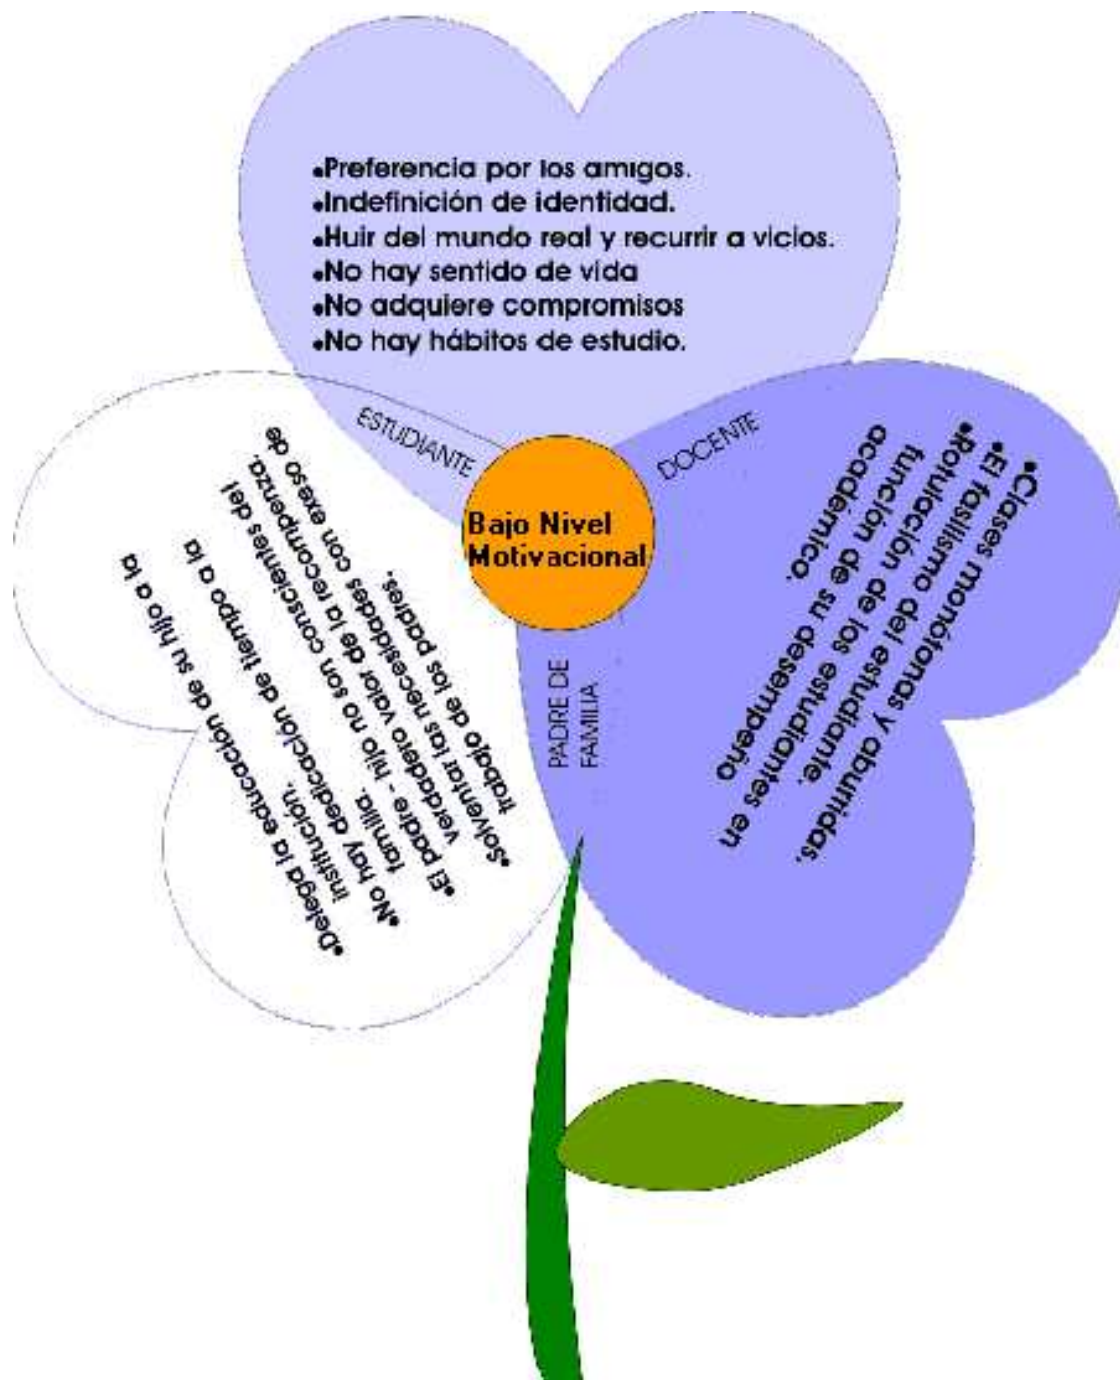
•Preferencia por los amigos.
•Indefinición de identidad.
•Huir del mundo real y recurrir a vicios.
•No hay sentido de vida
•No adquiere compromisos
•No hay hábitos de estudio.

ESTUDIANTE

DOCENTE

Bajo Nivel Motivacional

PADRE DE FAMILIA

•Clases monótonas y aburridas.
•El facilismo del estudiante.
•Rotulación de los estudiantes en función de su desempeño académico.

•Delega la educación de su hijo a la institución.
•No hay dedicación de tiempo a la familia.
•El padre - hijo no son conscientes del verdadero valor de la recompenza.
•Solventar las necesidades con exceso de trabajo de los padres.